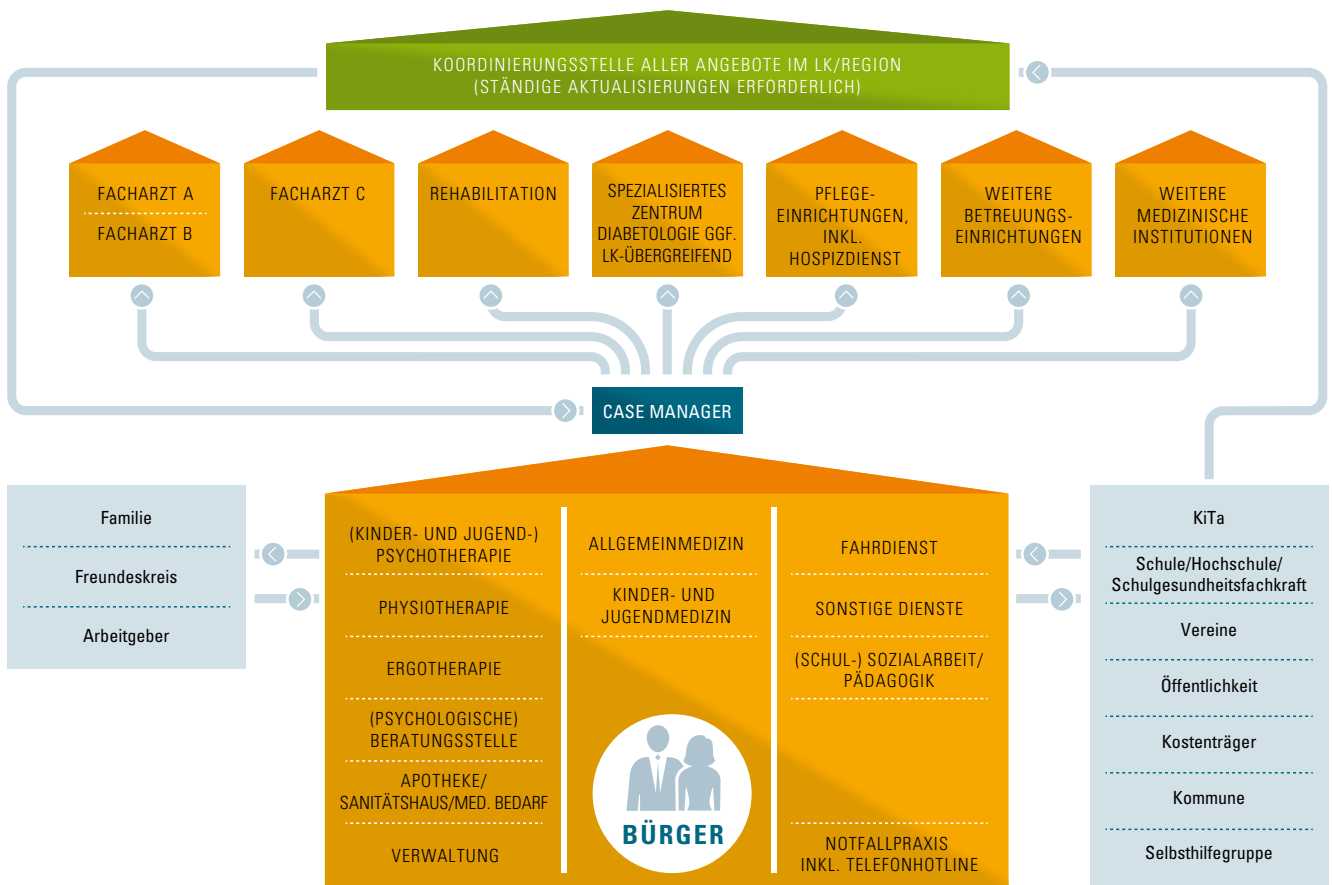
KOORDINIERUNGSSTELLE ALLER ANGEBOTE IM LK/REGION
(STÄNDIGE AKTUALISIERUNGEN ERFORDERLICH)

FACHARZT A

FACHARZT B

FACHARZT C

REHABILITATION

SPEZIALISIERTES ZENTRUM DIABETOLOGIE GGF. LK-ÜBERGREIFEND

PFLEGE-EINRICHTUNGEN, INKL. HOSPIZDIENST

WEITERE BETREUUNGS-EINRICHTUNGEN

WEITERE MEDIZINISCHE INSTITUTIONEN

CASE MANAGER

Familie

Freundeskreis

Arbeitgeber

(KINDER- UND JUGEND-) PSYCHOTHERAPIE

PHYSIOTHERAPIE

ERGOTHERAPIE

(PSYCHOLOGISCHE) BERATUNGSSTELLE

APOTHEKE/ SANITÄTSHAUS/MED. BEDARF

VERWALTUNG

ALLGEMEINMEDIZIN

KINDER- UND JUGENDMEDIZIN

BÜRGER

FAHRDIENST

SONSTIGE DIENSTE

(SCHUL-) SOZIALARBEIT/ PÄDAGOGIK

NOTFALLPRAXIS INKL. TELEFONHOTLINE

KiTa

Schule/Hochschule/ Schulgesundheitsfachkraft

Vereine

Öffentlichkeit

Kostenträger

Kommune

Selbsthilfegruppe